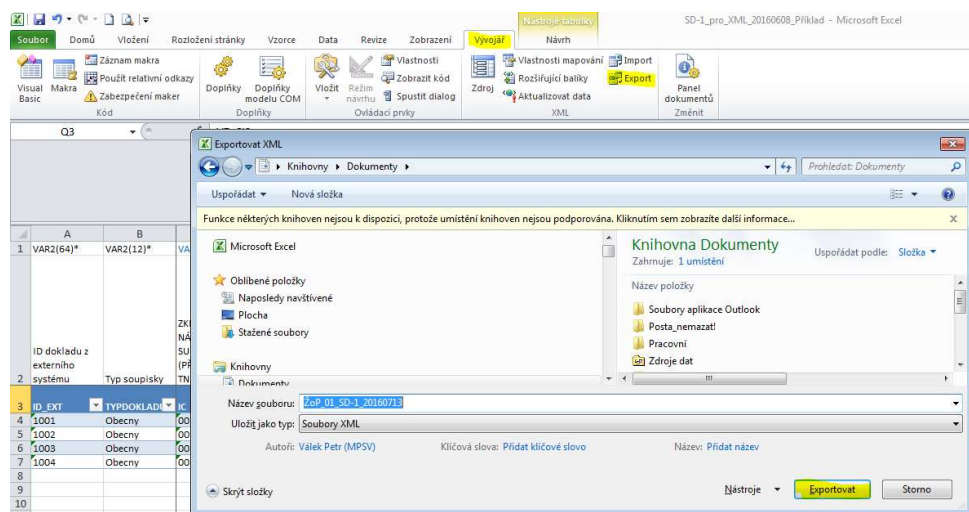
Nástroje tabulky
SD-1_pro_XML_20160608_Příklad - Microsoft Excel

Soubor Domů Vložení Rozložení stránky Vzorce Data Revize Zobrazení Vývojář Návrh

Visual Basic Makra Záznam makra Použít relativní odkazy Zabezpečení maker Kód
Doplňky Doplňky modelu COM Doplňky
Vložit Režim návrhu Vlastnosti Zobrazit kód Spustit dialog Ovládací prvky
Zdroj Vlastnosti mapování Rozšiřující balíky Aktualizovat data Import Export XML
Panel dokumentů Změnit

Q3

| | A | B | |
|---|---|---|---|
| 1 | VAR2(64)* | VAR2(12)* | VA |
| 2 | ID dokladu z externího systému | Typ soupisky | ZK NÁ SU (PŘ TN |
| 3 | ID_EXT | TYPDOKLAD | IC |
| 4 | 1001 | Obecny | 00 |
| 5 | 1002 | Obecny | 00 |
| 6 | 1003 | Obecny | 00 |
| 7 | 1004 | Obecny | 00 |
| 8 | | | |
| 9 | | | |
| 10 | | | |

Exportovat XML
Knihovny ▸ Dokumenty ▸
Prohledat: Dokumenty
Uspořádat ▾ Nová složka
Funkce některých knihoven nejsou k dispozici, protože umístění knihoven nejsou podporována. Kliknutím sem zobrazíte další informace...

Microsoft Excel
Oblíbené položky
Naposledy navštívené
Plocha
Stažené soubory
Knihovny
Dokumenty

Knihovna Dokumenty
Zahrnuje: 1 umístění
Uspořádat podle: Složka ▾
Název položky
Soubory aplikace Outlook
Posta_nemazat!
Pracovní
Zdroje dat

Název souboru: ZoP_01_SD-1_20160713
Uložit jako typ: Soubory XML
Autoři: Válek Petr (MPSV) Klíčová slova: Přidat klíčové slovo Název: Přidat název

Skrýt složky
Nástroje ▾ Exportovat Storno